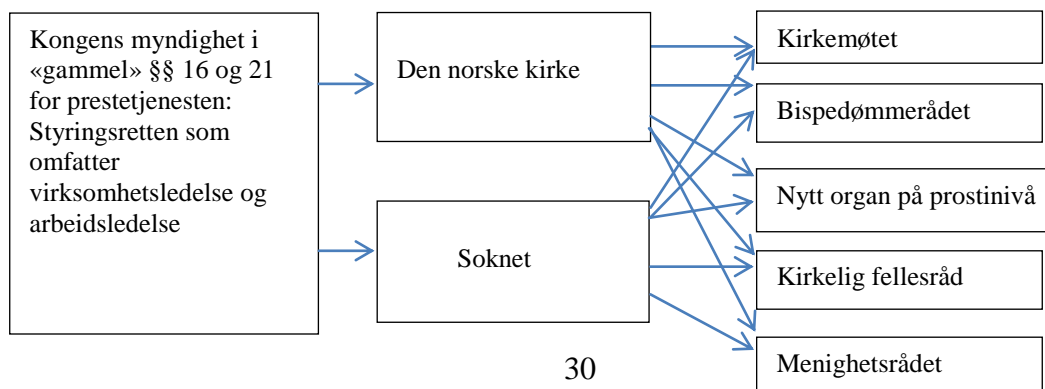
Kongens myndighet i «gammel» §§ 16 og 21 for prestetjenesten: Styringsretten som omfatter virksomhetsledelse og arbeidsledelse

Den norske kirke

Soknet

Kirkemøtet

Bispedømmerådet

Nytt organ på prostinivå

Kirkelig fellesråd

Menighetsrådet

30